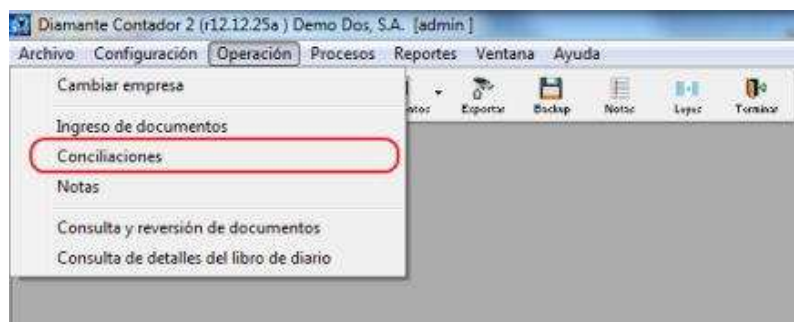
Diamante Contador 2 (r12.12.25a ) Demo Dos, S.A. [admin ]

Archivo Configuración Operación Procesos Reportes Ventana Ayuda

Cambiar empresa

Ingreso de documentos

Conciliaciones

Notas

Consulta y reversión de documentos

Consulta de detalles del libro de diario

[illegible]ntos Exportar Backup Notas Leyes Terminar